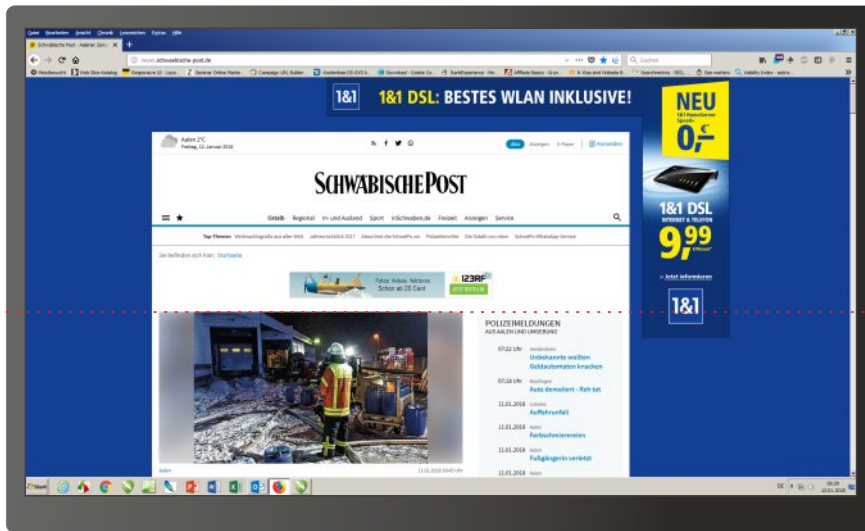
Datei Bearbeiten Ansicht Chronik Lesezeichen Extras Hilfe

Schwäbische Post - Aalener Zeit...

www.schwaebische-post.de

Suchen

1&1 DSL: BESTES WLAN INKLUSIVE!

NEU

1&1 HomeServer Speed+

0,-€

1&1 DSL

INTERNET & TELEFON

9,99

€/Monat*

» Jetzt informieren

1&1

Aalen 2°C

Freitag, 12. Januar 2018

Abo

Anzeigen

E-Paper

Anmelden

SCHWÄBISCHE POST

Ostalb Regional In- und Ausland Sport inSchwaben.de Freizeit Anzeigen Service

Top-Themen:

Sie befinden sich hier: Startseite

Fotos. Videos. Vektoren. Schon ab 28 Cent

123RF

POLIZEIMELDUNGEN

AUS AALEN UND UMGEBUNG

07:22 Uhr

Unbekannte weißten Geldautomaten knacken

07:18 Uhr

Auto demoliert - flieh tet

11.01.2018

Auffahrunfall

11.01.2018

Farbschmierereien

11.01.2018

Fußgängerin verletzt

11.01.2018

Aalen

11.01.2018 19:45 Uhr

Start

DE

09:29

12.01.2018